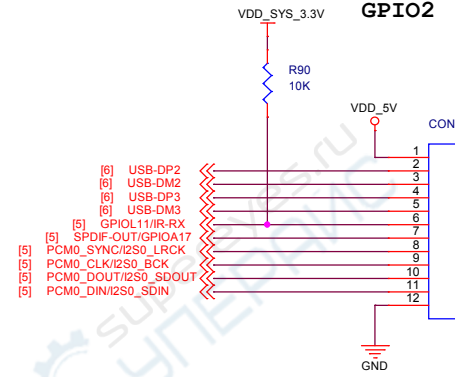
GPIO2

VDD_SYS_3.3V

R90
10K

VDD_5V

CON

[6] USB-DP2
[6] USB-DM2
[6] USB-DP3
[6] USB-DM3
[5] GPIOL11/IR-RX
[5] SPDIF-OUT/GPIOA17
[5] PCM0_SYNC/I2S0_LRCK
[5] PCM0_CLK/I2S0_BCK
[5] PCM0_DOUT/I2S0_SDOUT
[5] PCM0_DIN/I2S0_SDIN

1
2
3
4
5
6
7
8
9
10
11
12

GND